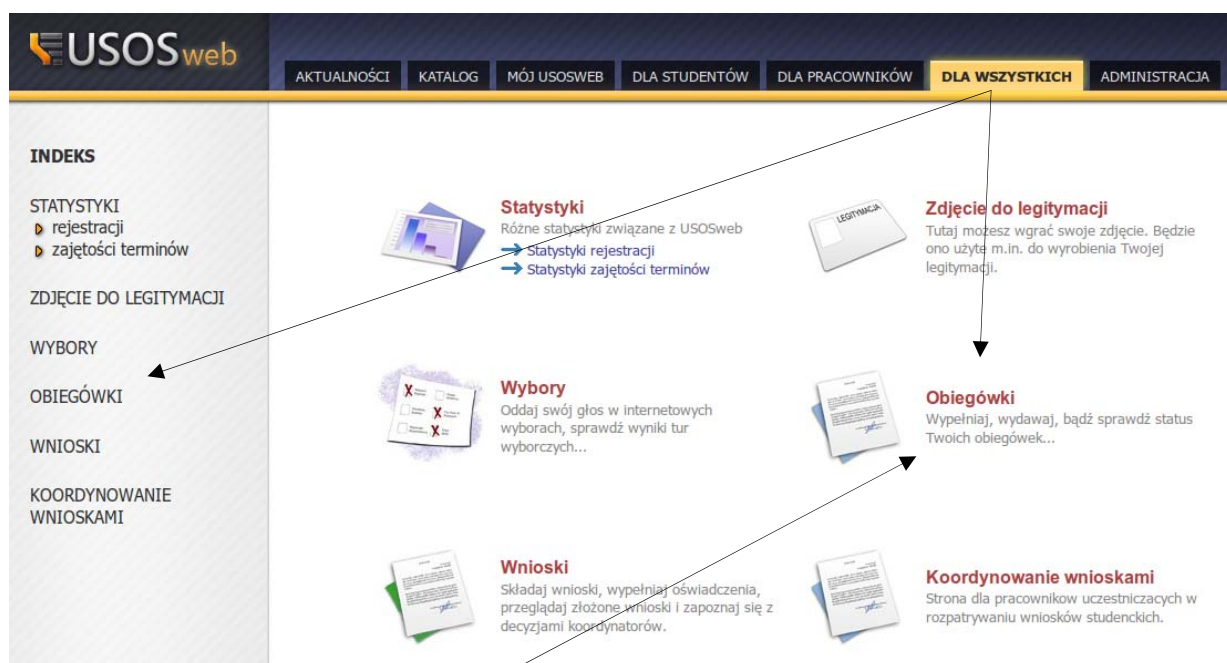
USOSweb

AKTUALNOŚCI KATALOG MÓJ USOSWEB DLA STUDENTÓW DLA PRACOWNIKÓW DLA WSZYSTKICH ADMINISTRACJA

INDEKS

STATYSTYKI
rejestracji
zajętości terminów

ZDJĘCIE DO LEGITYMACJI

WYBORY

OBIEGÓWKI

WNIOSKI

KOORDYNOWANIE WNIOSKAMI

Statystyki
Różne statystyki związane z USOSweb
Statystyki rejestracji
Statystyki zajętości terminów

LEGITYMACJA

Zdjęcie do legitymacji
Tutaj możesz wgrać swoje zdjęcie. Będzie ono użyte m.in. do wyrobienia Twojej legitymacji.

Wybory
Oddaj swój głos w internetowych wyborach, sprawdź wyniki tur wyborczych...

Obiegówki
Wypełniaj, wydawaj, bądź sprawdź status Twoich obiegówek...

Wnioski
Składaj wnioski, wypełniaj oświadczenia, przeglądaj złożone wnioski i zapoznaj się z decyzjami koordynatorów.

Koordynowanie wnioskami
Strona dla pracowników uczestniczących w rozpatrywaniu wniosków studenckich.